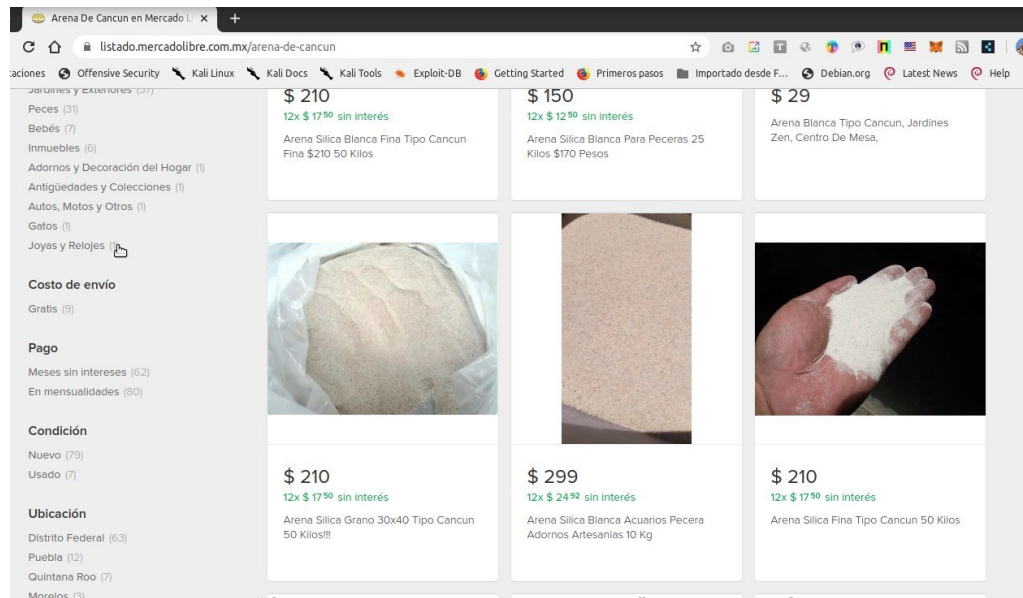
Arena De Cancun en Mercado L

listado.mercadolibre.com.mx/arena-de-cancun

aciones Offensive Security Kali Linux Kali Docs Kali Tools Exploit-DB Getting Started Primeros pasos Importado desde F... Debian.org Latest News Help

Jardines y Exteriores (37)
Peces (31)
Bebés (7)
Inmuebles (6)
Adornos y Decoración del Hogar (1)
Antigüedades y Colecciones (1)
Autos, Motos y Otros (1)
Gatos (1)
Joyas y Relojes (1)

Costo de envío
Gratis (9)

Pago
Meses sin intereses (62)
En mensualidades (80)

Condición
Nuevo (79)
Usado (7)

Ubicación
Distrito Federal (63)
Puebla (12)
Quintana Roo (7)
Morelos (3)

$ 210
12x $ 17$^{50}$ sin interés
Arena Silica Blanca Fina Tipo Cancun Fina $210 50 Kilos

$ 150
12x $ 12$^{50}$ sin interés
Arena Silica Blanca Para Peceras 25 Kilos $170 Pesos

$ 29
Arena Blanca Tipo Cancun, Jardines Zen, Centro De Mesa,

$ 210
12x $ 17$^{50}$ sin interés
Arena Silica Grano 30x40 Tipo Cancun 50 Kilos!!!

$ 299
12x $ 24$^{92}$ sin interés
Arena Silica Blanca Acuarios Pecera Adornos Artesanias 10 Kg

$ 210
12x $ 17$^{50}$ sin interés
Arena Silica Fina Tipo Cancun 50 Kilos